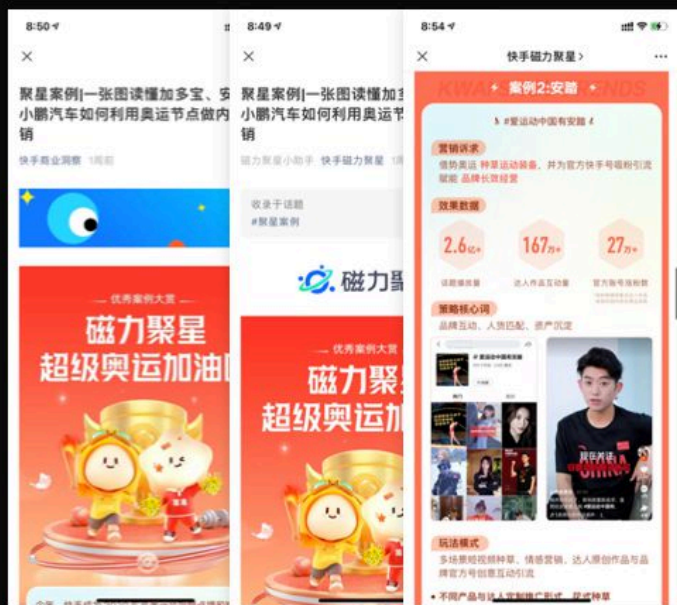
8:50

聚星案例|一张图读懂加多宝、安小鹏汽车如何利用奥运节点做内销

快手商业洞察 1周前

优秀案例大赏

磁力聚星

超级奥运加油

8:49

聚星案例|一张图读懂加多宝小鹏汽车如何利用奥运节

磁力聚星小助手 快手磁力聚星 1周

收录于话题

#聚星案例

磁力聚

优秀案例大赏

磁力聚

超级奥运加

8:54

快手磁力聚星 >

KWAI TRENDS

案例2:安踏

#爱运动中国有安踏#

营销诉求

借势奥运 种草运动装备,并为官方快手号吸粉引流赋能 品牌长效经营

效果数据

2.6亿+

话题播放量

167万+

达人作品互动量

27万+

官方账号涨粉数

策略核心词

品牌互动、人货匹配、资产沉淀

玩法模式

多场景短视频种草,情感营销,达人原创作品与品牌官方号创意互动引流

• 不同产品与达人定制推广形式,花式种草